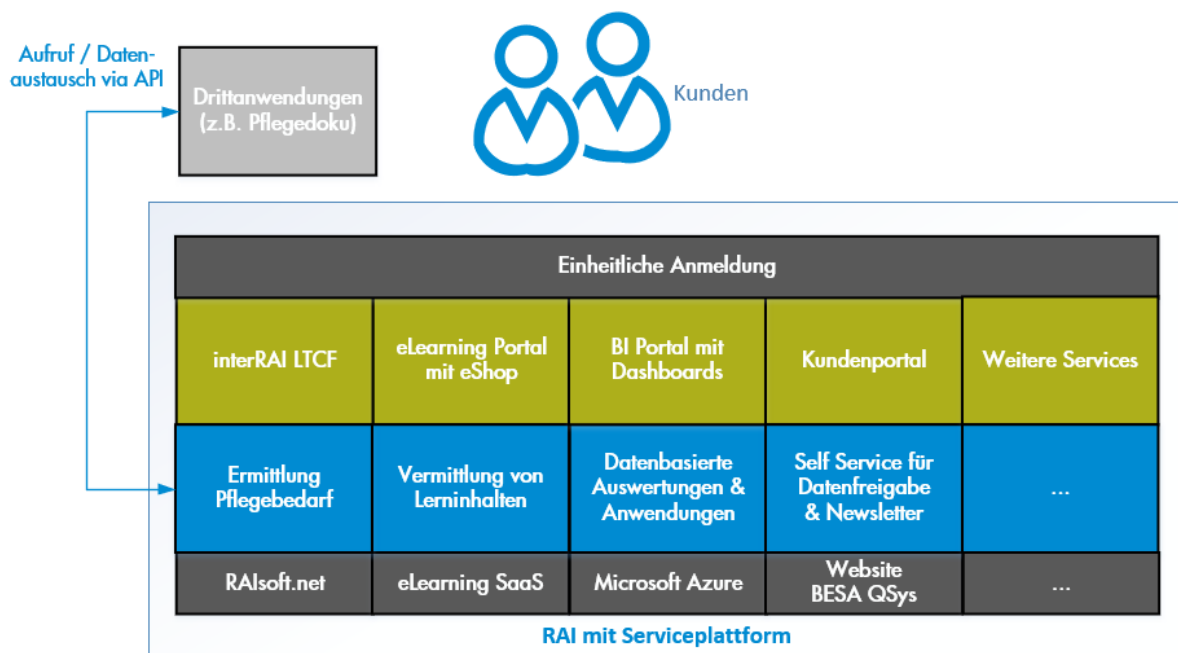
Aufruf / Datenaustausch via API

Drittanwendungen (z.B. Pflegedoku)

Kunden

Einheitliche Anmeldung

| interRAI LTCF | eLearning Portal mit eShop | BI Portal mit Dashboards | Kundenportal | Weitere Services |
|---|---|---|---|---|
| Ermittlung Pflegebedarf | Vermittlung von Lerninhalten | Datenbasierte Auswertungen & Anwendungen | Self Service für Datenfreigabe & Newsletter | ... |
| RAIsoft.net | eLearning SaaS | Microsoft Azure | Website BESA QSys | ... |

RAI mit Serviceplattform